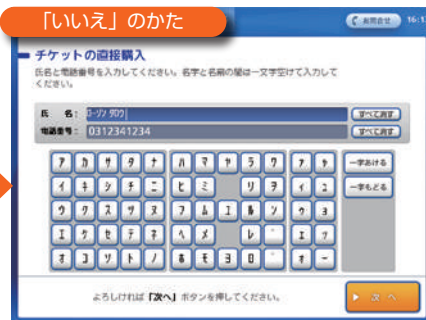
「いいえ」のかた

お問合せ 16:1

チケットの直接購入

氏名と電話番号を入力してください。名字と名前の間は一文字空けて入力してください。

氏　名：ローソン タロウ
電話番号：0312341234

すべて消す
すべて消す

ア カ サ タ ナ ハ マ ヤ ラ ワ ァ ャ
イ キ シ チ ニ ヒ ミ リ ヲ ィ ュ
ウ ク ス ツ ヌ フ ム ユ ル ン ゥ ョ
エ ケ セ テ ネ ヘ メ レ ゛ ェ ッ
オ コ ソ ト ノ ホ モ ヨ ロ ゜ ォ ー

一字あける
一字もどる

よろしければ「次へ」ボタンを押してください。

次へ